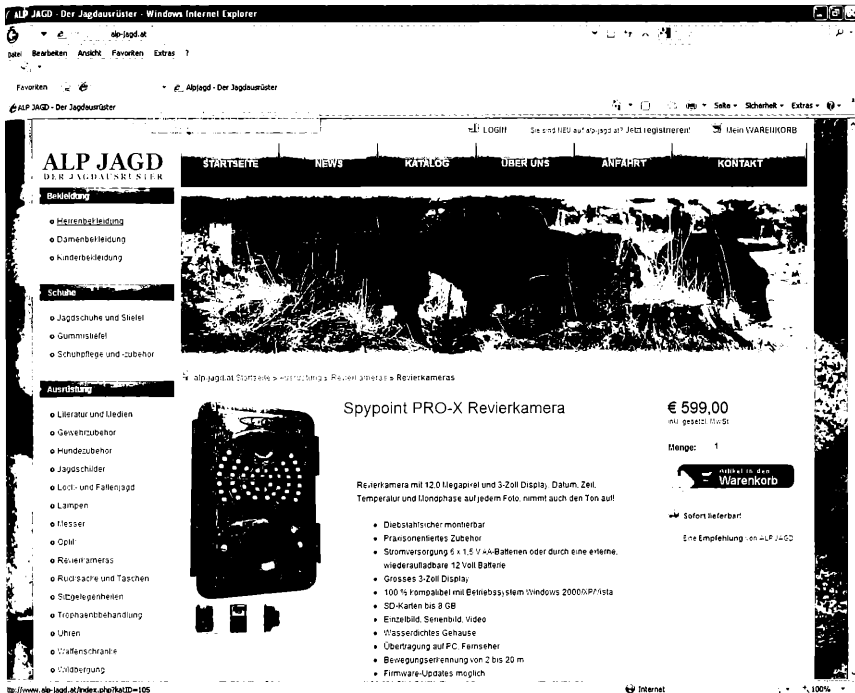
ALP JAGD - Der Jagdausrüster - Windows Internet Explorer

alp-jagd.at

Datei Bearbeiten Ansicht Favoriten Extras ?

Favoriten

Alpjagd - Der Jagdausrüster

ALP JAGD - Der Jagdausrüster

Seite ▾ Sicherheit ▾ Extras ▾

LOGIN Sie sind NEU auf alp-jagd.at? Jetzt registrieren! Mein WARENKORB

ALP JAGD
DER JAGDAUSRÜSTER

STARTSEITE NEWS KATALOG ÜBER UNS ANFAHRT KONTAKT

Bekleidung

Herrenbekleidung
Damenbekleidung
Kinderbekleidung

Schuhe

Jagdschuhe und Stiefel
Gummistiefel
Schuhpflege und -zubehör

Ausrüstung

Literatur und Medien
Gewehrzubehör
Hundezubehör
Jagdschilder
Lock- und Fallenjagd
Lampen
Messer
Optik
Revierkameras
Rucksäcke und Taschen
Sitzgelegenheiten
Trophäenbehandlung
Uhren
Waffenschränke
Wildbergung

alp-jagd.at Startseite » Ausrüstung » Revierkameras » Revierkameras

Spypoint PRO-X Revierkamera

€ 599,00
inkl. gesetzl. MwSt

Menge: 1

Artikel in den Warenkorb

Sofort lieferbar!

Eine Empfehlung von ALP JAGD

Revierkamera mit 12,0 Megapixel und 3-Zoll Display. Datum, Zeit, Temperatur und Mondphase auf jedem Foto, nimmt auch den Ton auf!

Diebstahlsicher montierbar
Praxisorientiertes Zubehör
Stromversorgung 6 x 1,5 V AA-Batterien oder durch eine externe, wiederaufladbare 12 Volt Batterie
Grosses 3-Zoll Display
100 % Kompatibel mit Betriebssystem Windows 2000/XP/Vista
SD-Karten bis 8 GB
Einzelbild, Serienbild, Video
Wasserdichtes Gehäuse
Übertragung auf PC, Fernseher
Bewegungserkennung von 2 bis 20 m
Firmware-Updates möglich

http://www.alp-jagd.at/index.php?katID=105

Internet

100%